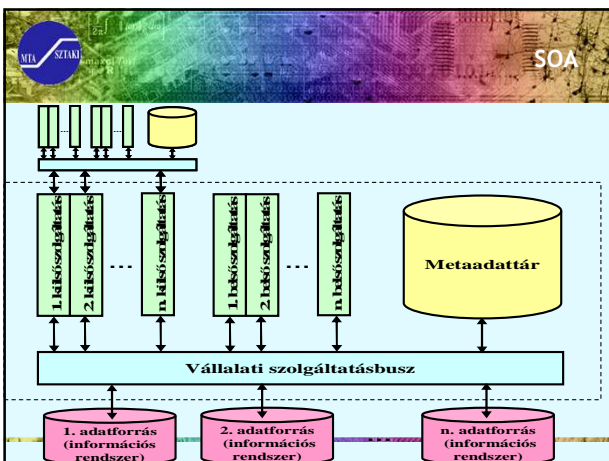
MTA SZTAKI

SOA

1. külső szolgáltatás

2. külső szolgáltatás

...

n. külső szolgáltatás

1. belső szolgáltatás

2. belső szolgáltatás

...

n. belső szolgáltatás

Metaadattár

Vállalati szolgáltatásbusz

1. adatforrás (információs rendszer)

2. adatforrás (információs rendszer)

...

n. adatforrás (információs rendszer)